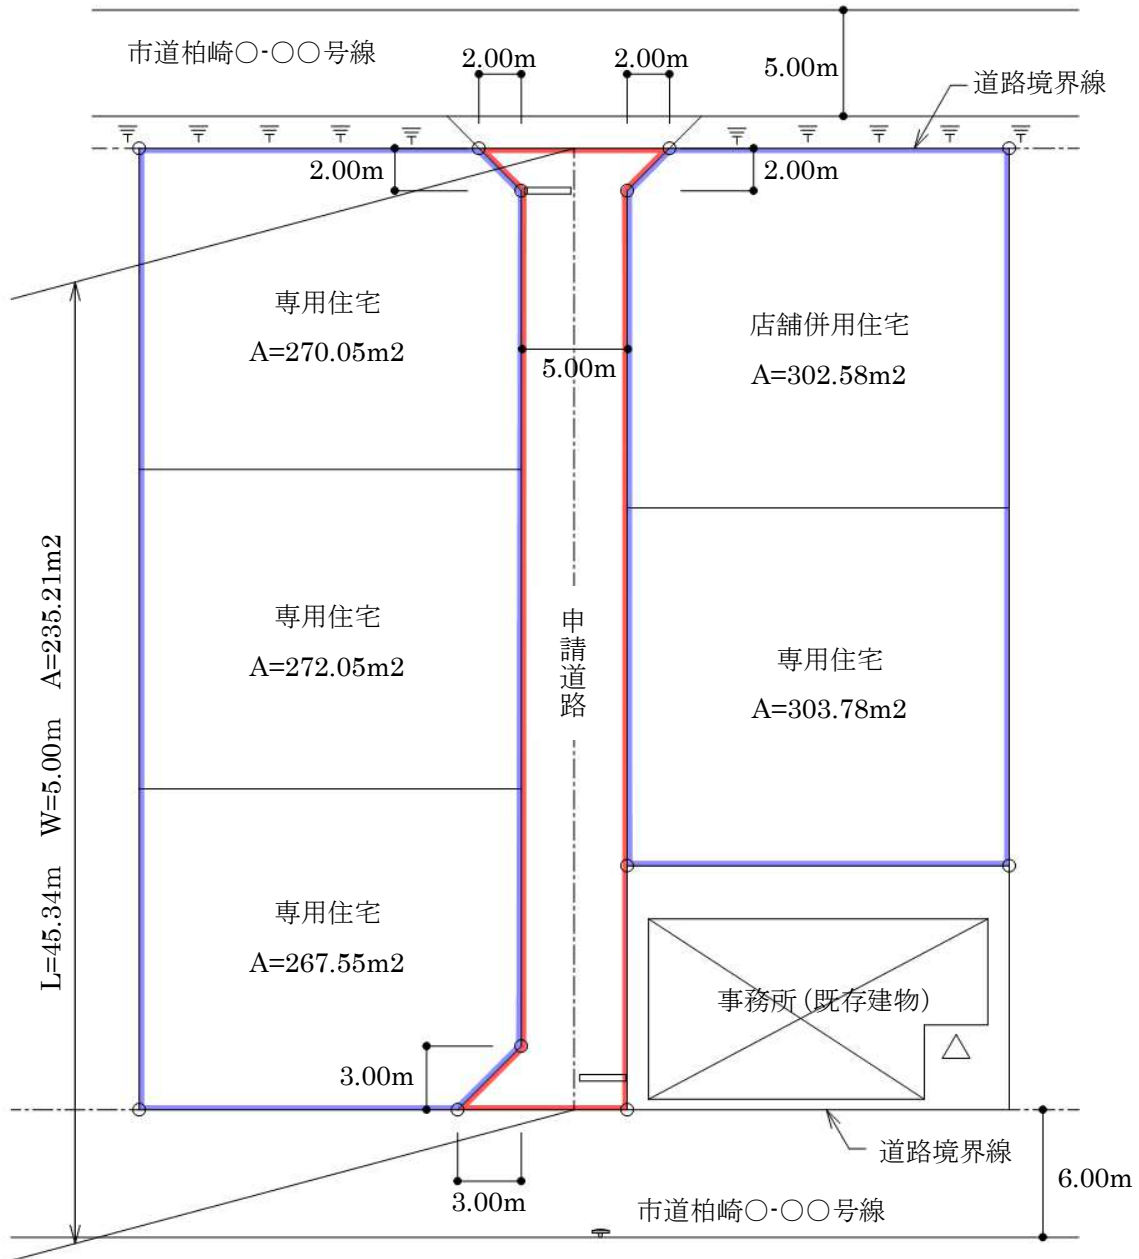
市道柏崎○-○○号線

2.00m

2.00m

5.00m

道路境界線

2.00m

2.00m

専用住宅
A=270.05m2

5.00m

店舗併用住宅
A=302.58m2

専用住宅
A=272.05m2

申請道路

専用住宅
A=303.78m2

L=45.34m W=5.00m A=235.21m2

専用住宅
A=267.55m2

事務所(既存建物)

3.00m

3.00m

道路境界線

6.00m

市道柏崎○-○○号線